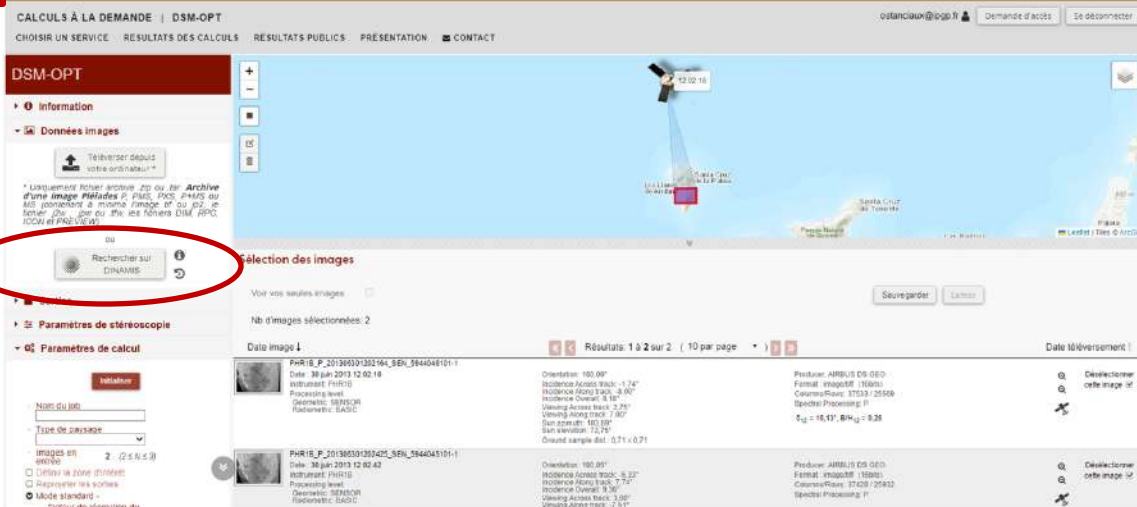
CALCULS À LA DEMANDE | DSM-OPT

CHOISIR UN SERVICE RESULTATS DES CALCULS RESULTATS PUBLICS PRÉSENTATION CONTACT

ostanciaux@ipgp.fr Demande d'accès Se déconnecter

DSM-OPT

Information

Données images

Téléverser depuis votre ordinateur *

* Uniquement fichier archive .zip ou .tar Archive d'une image Pléiades P, PMS, PXS, P+MS ou MS contenant à minima l'image tif ou jp2, le fichier .tfw, .jgw ou .tfx les fichiers DIM, RPC, ICON et PREVIEW.

ou

Rechercher sur DINAMIS

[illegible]

Paramètres de stéréoscopie

Paramètres de calcul

Initialiser

Nom du job

Type de paysage

Images en entrée 2 (2 ≤ k ≤ 3)

Définir la zone d'intérêt

Reprojeter les sorties

Mode standard -

12:02:18

Santa Cruz de la Palma

Los Llanos de Aridane

Santa Cruz de Tenerife

Leaflet | Tiles © ArcGIS

Sélection des images

Voir vos seules images

Sauvegarder Lancer

Nb d'images sélectionnées: 2

Date image

Résultats: 1 à 2 sur 2 ( 10 par page )

Date téléversement

PHR1B_P_201306301202164_SEN_5944048101-1
Date: 30 juin 2013 12:02:16
Instrument: PHR1B
Processing level:
Geometric: SENSOR
Radiometric: BASIC

Orientation: 180,00°
Incidence Across track: -1,74°
Incidence Along track: -8,00°
Incidence Overall: 8,18°
Viewing Across track: 2,75°
Viewing Along track: 7,90°
Sun azimuth: 160,59°
Sun elevation: 72,75°
Ground sample dist.: 0,71 x 0,71

Producer: AIRBUS DS GEO
Format: image/tiff (16bits)
Courroux/Rows: 37533 / 25569
Spectral Processing: P
$\theta_{B/H}$ = 16,13°, B/H$_{B/H}$ = 0,26

Désélectionner cette image

PHR1B_P_201306301202425_SEN_5944045101-1
Date: 30 juin 2013 12:02:42
Instrument: PHR1B
Processing level:
Geometric: SENSOR
Radiometric: BASIC

Orientation: 180,00°
Incidence Across track: -6,33°
Incidence Along track: 7,74°
Incidence Overall: 9,36°
Viewing Across track: 3,00°
Viewing Along track: -7,51°

Producer: AIRBUS DS GEO
Format: image/tiff (16bits)
Courroux/Rows: 37420 / 25932
Spectral Processing: P

Désélectionner cette image